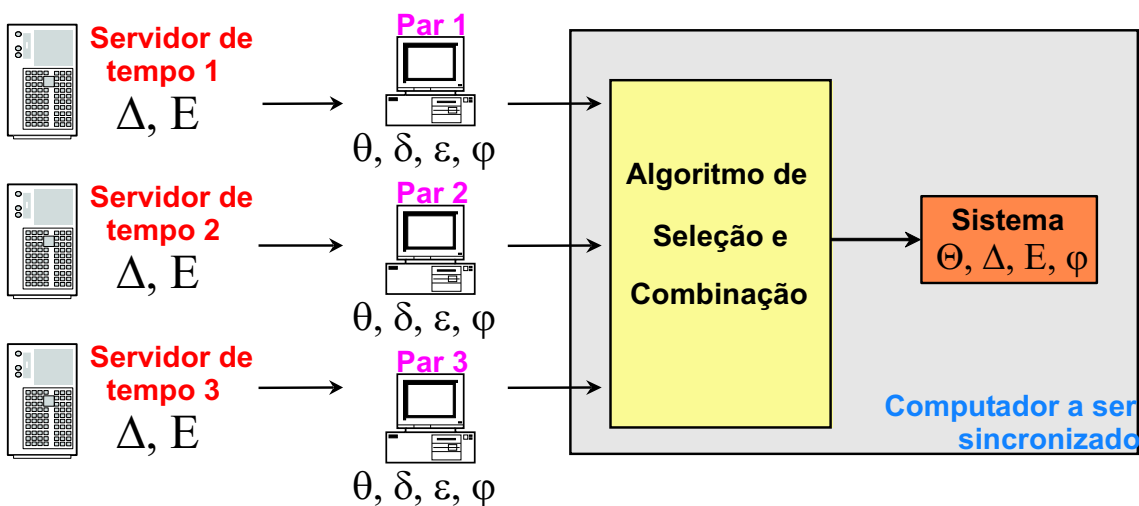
Servidor de tempo 1
$\Delta$, E

Par 1
$\theta$, $\delta$, $\varepsilon$, $\varphi$

Servidor de tempo 2
$\Delta$, E

Par 2
$\theta$, $\delta$, $\varepsilon$, $\varphi$

Servidor de tempo 3
$\Delta$, E

Par 3
$\theta$, $\delta$, $\varepsilon$, $\varphi$

Algoritmo de Seleção e Combinação

Sistema
$\Theta$, $\Delta$, E, $\varphi$

Computador a ser sincronizado